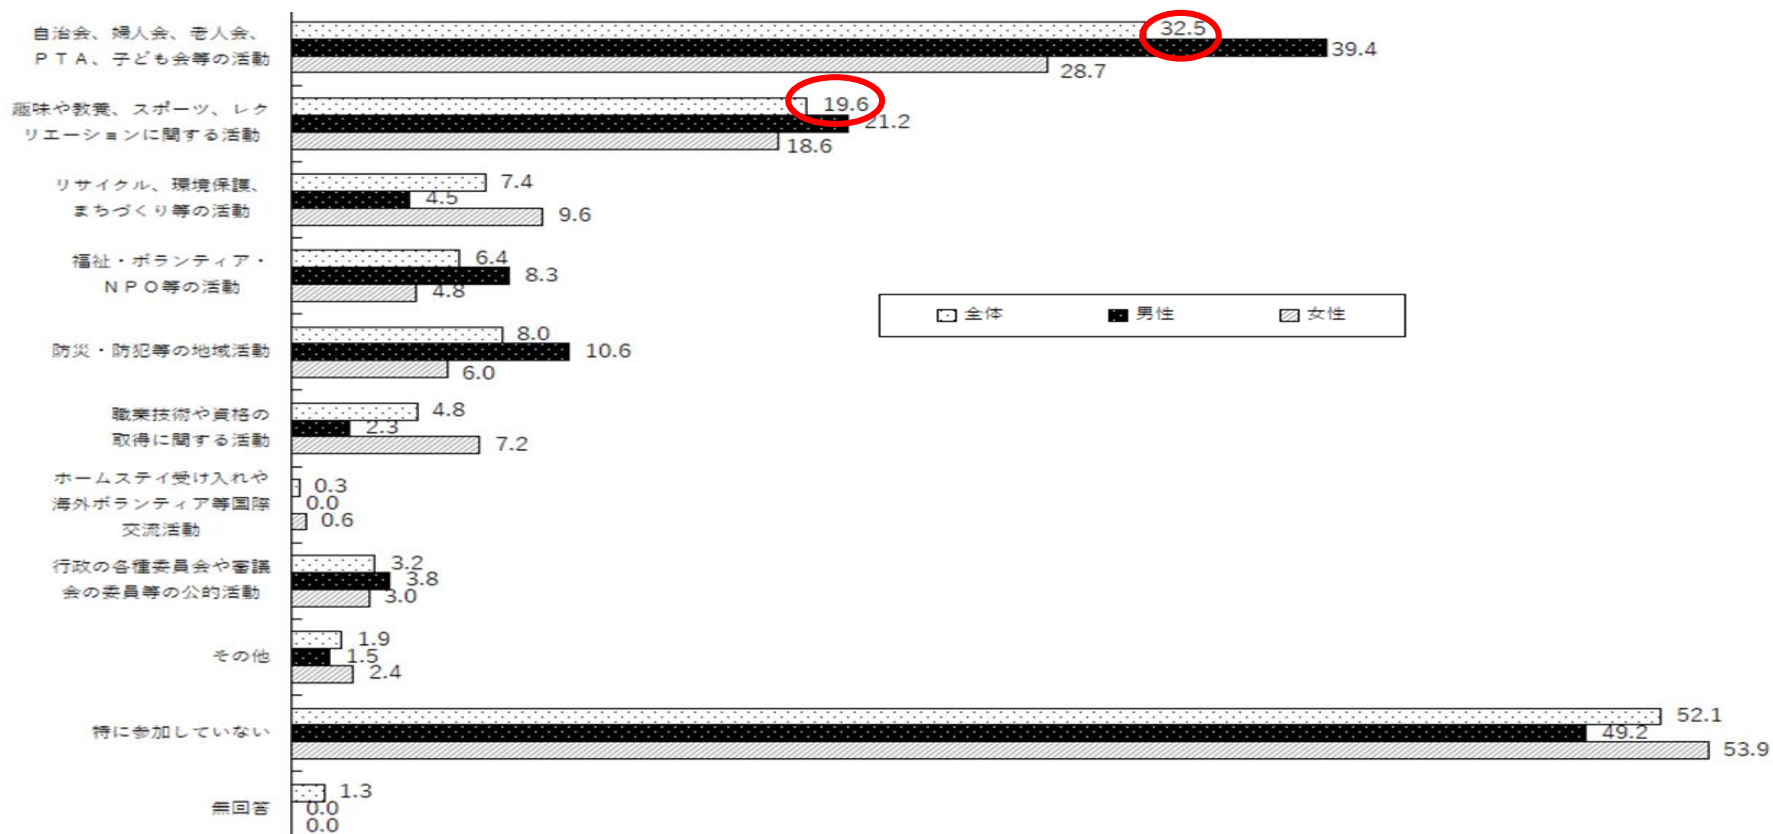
自治会、婦人会、老人会、
ＰＴＡ、子ども会等の活動
32.5
39.4
28.7

趣味や教養、スポーツ、レクリエーションに関する活動
19.6
21.2
18.6

リサイクル、環境保護、
まちづくり等の活動
7.4
4.5
9.6

福祉・ボランティア・
ＮＰＯ等の活動
6.4
8.3
4.8

防災・防犯等の地域活動
8.0
10.6
6.0

職業技術や資格の
取得に関する活動
4.8
2.3
7.2

ホームステイ受け入れや
海外ボランティア等国際
交流活動
0.3
0.0
0.6

行政の各種委員会や審議
会の委員等の公的活動
3.2
3.8
3.0

その他
1.9
1.5
2.4

特に参加していない
52.1
49.2
53.9

無回答
1.3
0.0
0.0

全体　男性　女性